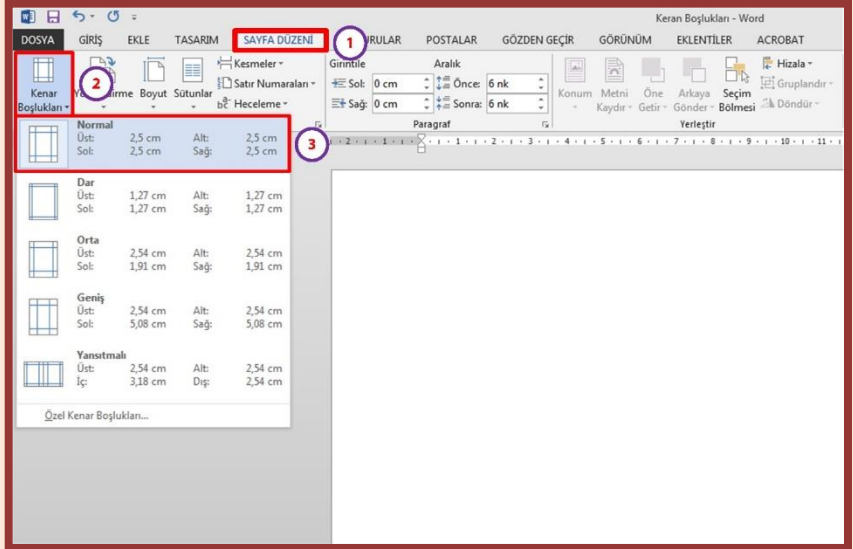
Keran Boşlukları - Word

DOSYA GİRİŞ EKLE TASARIM SAYFA DÜZENİ 1 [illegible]VURULAR POSTALAR GÖZDEN GEÇİR GÖRÜNÜM EKLENTİLER ACROBAT

Kenar Boşlukları 2 Y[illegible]irme Boyut Sütunlar Kesmeler Satır Numaraları Heceleme

Girintile Sol: 0 cm Sağ: 0 cm Aralık Önce: 6 nk Sonra: 6 nk Paragraf

Konum Metni Kaydır Öne Getir Arkaya Gönder Seçim Bölmesi Hizala Gruplandır Döndür Yerleştir

3

| | | | |
|---|---|---|---|
| **Normal** | | | |
| Üst: | 2,5 cm | Alt: | 2,5 cm |
| Sol: | 2,5 cm | Sağ: | 2,5 cm |
| **Dar** | | | |
| Üst: | 1,27 cm | Alt: | 1,27 cm |
| Sol: | 1,27 cm | Sağ: | 1,27 cm |
| **Orta** | | | |
| Üst: | 2,54 cm | Alt: | 2,54 cm |
| Sol: | 1,91 cm | Sağ: | 1,91 cm |
| **Geniş** | | | |
| Üst: | 2,54 cm | Alt: | 2,54 cm |
| Sol: | 5,08 cm | Sağ: | 5,08 cm |
| **Yansıtmalı** | | | |
| Üst: | 2,54 cm | Alt: | 2,54 cm |
| İç: | 3,18 cm | Dış: | 2,54 cm |

Özel Kenar Boşlukları...